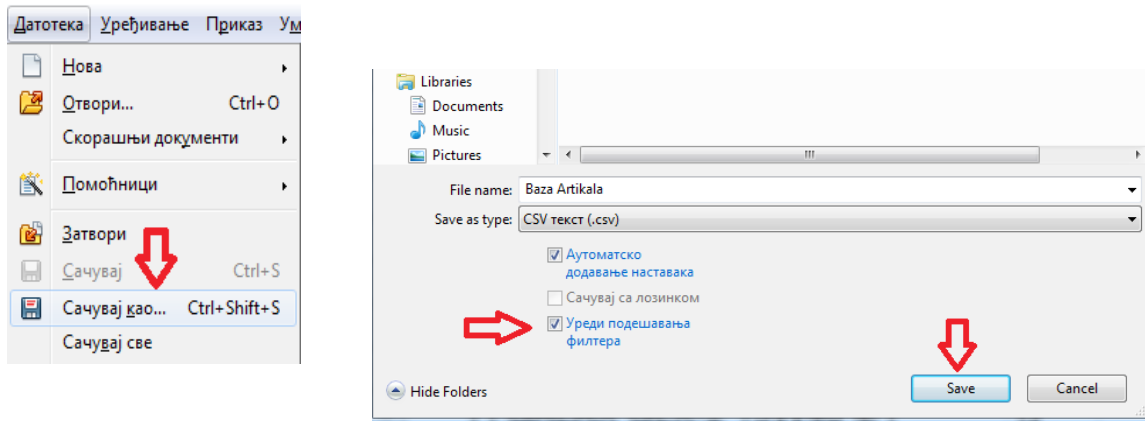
Датотека Уређивање Приказ Ум

Нова
Отвори... Ctrl+O
Скорашњи документи
Помоћници
Затвори
Сачувај Ctrl+S
Сачувај као... Ctrl+Shift+S
Сачувај све

Libraries
Documents
Music
Pictures

File name: Baza Artikala
Save as type: CSV текст (.csv)

Аутоматско додавање наставака
Сачувај са лозинком
Уреди подешавања филтера

Hide Folders
Save
Cancel